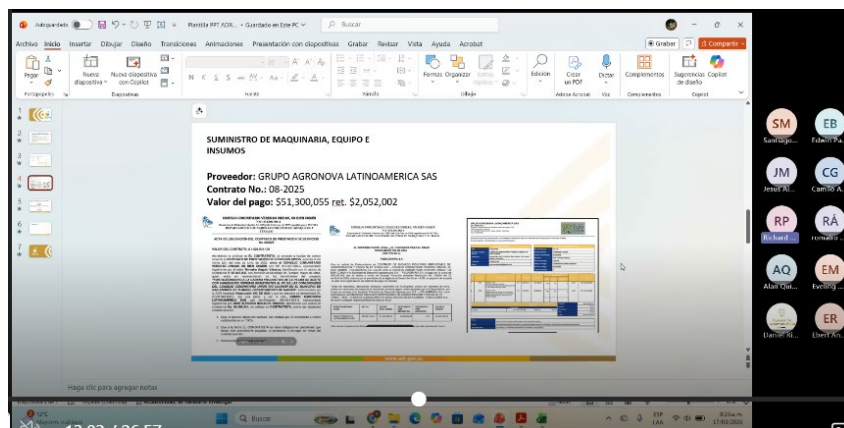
Autoguardado Plantilla PPT ADR... • Guardado en Este PC Buscar

Archivo Inicio Insertar Dibujar Diseño Transiciones Animaciones Presentación con diapositivas Grabar Revisar Vista Ayuda Acrobat

Grabar Compartir

Pegar Nueva diapositiva Nuevo diapositivo con Copilot Formas Organizar Edición Crear un PDF Dictar Complementos Diseñador Copilot

Portapapeles Diapositivas Fuente Párrafo Dibujo Adobe Acrobat Voz Complementos Copilot

SUMINISTRO DE MAQUINARIA, EQUIPO E INSUMOS

Proveedor: GRUPO AGRONOVA LATINOAMERICA SAS
Contrato No.: 08-2025
Valor del pago: $51,300,055 ret. $2,052,002

Haga clic para agregar notas

SM Santiago...
EB Edwin Pa...
JM Jesus Al...
CG Camilo A...
RP Richard ...
RÁ romario ...
AQ Alan Qui...
EM Eveling ...
Daniel Ri...
ER Ebert An...

Buscar